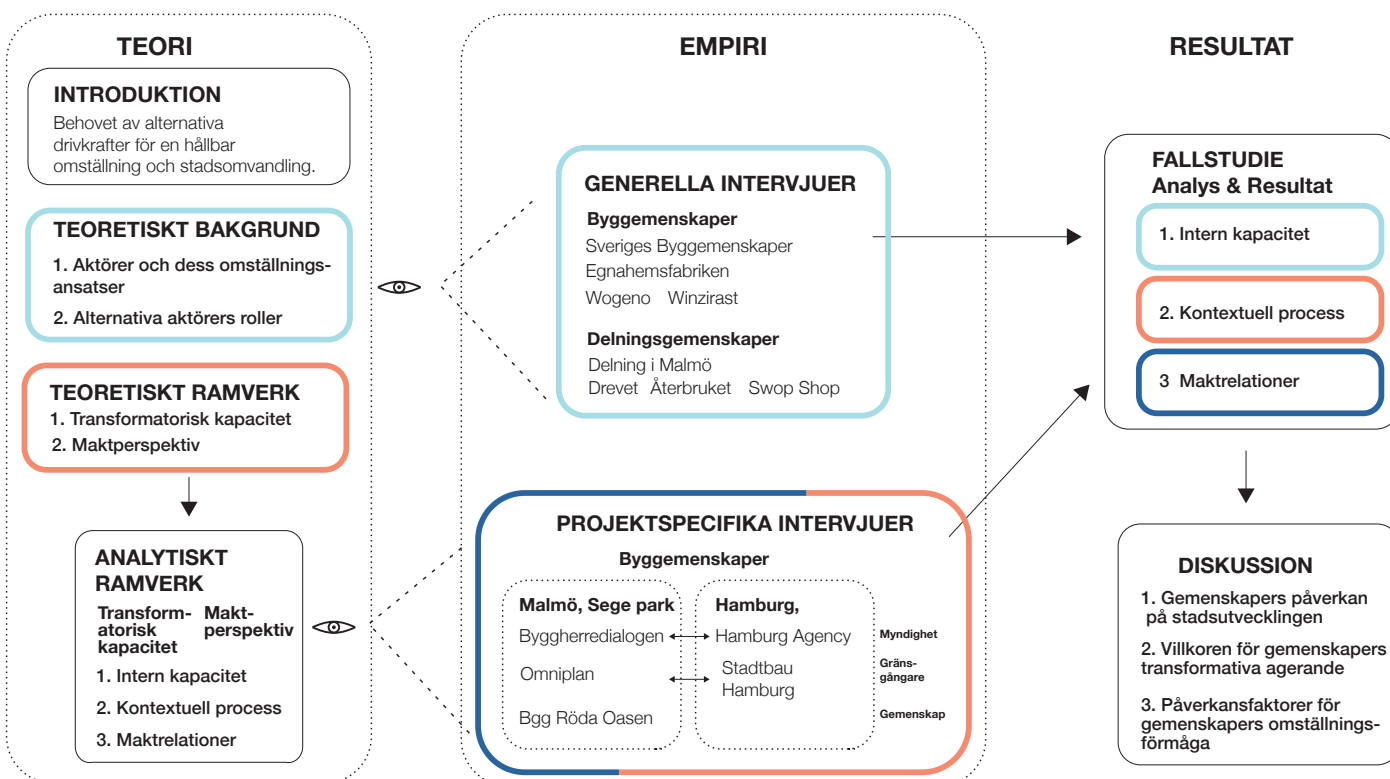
TEORI

INTRODUKTION
Behovet av alternativa drivkrafter för en hållbar omställning och stadsomvandling.

TEORETISKT BAKGRUND
1. Aktörer och dess omställningsansatser
2. Alternativa aktörers roller

TEORETISKT RAMVERK
1. Transformatorisk kapacitet
2. Maktperspektiv

ANALYTISKT RAMVERK
Transformatorisk kapacitet
Maktperspektiv
1. Intern kapacitet
2. Kontextuell process
3. Maktrelationer

EMPIRI

GENERELLA INTERVJUER
Byggemenskaper
Sveriges Byggemenskaper
Egnahemsfabriken
Wogeno Winzirast
Delningsgemenskaper
Delning i Malmö
Drevet Återbruket Swop Shop

PROJEKTSPECIFIKA INTERVJUER
Byggemenskaper
Malmö, Sege park
Byggherredialogen
Omniplan
Bgg Röda Oasen
Hamburg,
Hamburg Agency
Stadtbau Hamburg
Myndighet
Gränsgångare
Gemenskap

RESULTAT

FALLSTUDIE
Analys & Resultat
1. Intern kapacitet
2. Kontextuell process
3 Maktrelationer

DISKUSSION
1. Gemenskapers påverkan på stadsutvecklingen
2. Villkoren för gemenskapers transformativa agerande
3. Påverkansfaktorer för gemenskapers omställningsförmåga